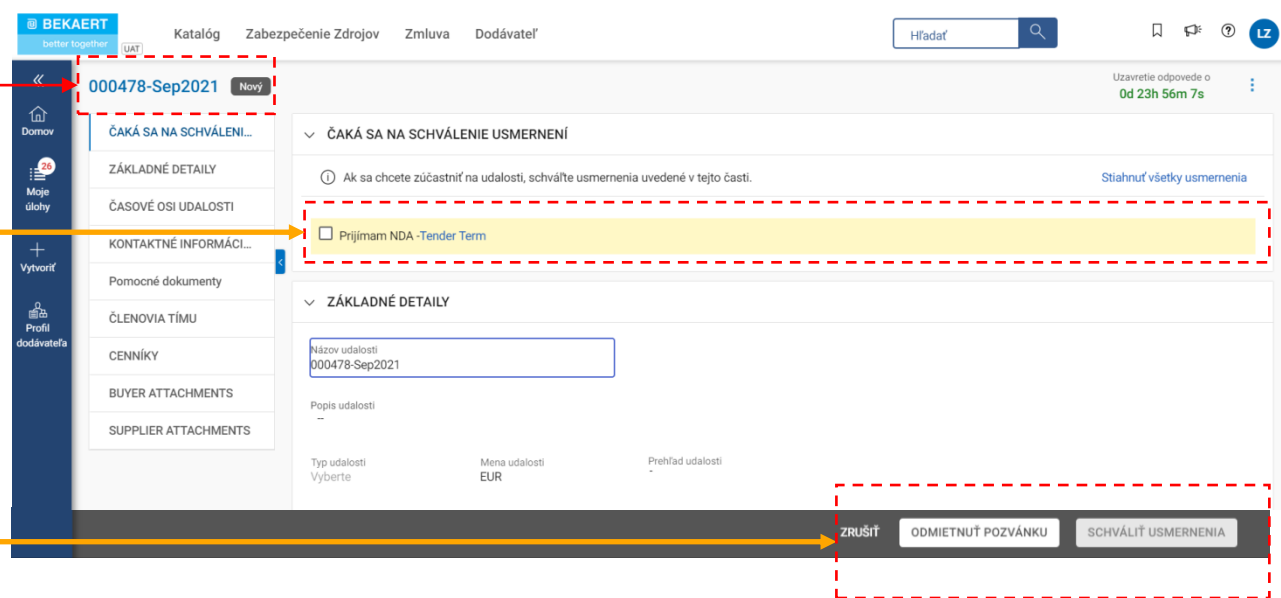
BEKAERT
better together
UAT

Katalóg Zabezpečenie Zdrojov Zmluva Dodávateľ

Hľadať

LZ

«

Domov

26
Moje úlohy

Vytvoriť

Profil dodávateľa

000478-Sep2021 Nový

Uzavretie odpovede o
0d 23h 56m 7s

ČAKÁ SA NA SCHVÁLENI...
ZÁKLADNÉ DETAILY
ČASOVÉ OSI UDALOSTI
KONTAKTNÉ INFORMÁCI...
Pomocné dokumenty
ČLENOVIA TÍMU
CENNÍKY
BUYER ATTACHMENTS
SUPPLIER ATTACHMENTS

ČAKÁ SA NA SCHVÁLENIE USMERNENÍ

Ak sa chcete zúčastniť na udalosti, schváľte usmernenia uvedené v tejto časti.

Stiahnuť všetky usmernenia

Prijímam NDA -Tender Term

ZÁKLADNÉ DETAILY

Názov udalosti
000478-Sep2021

Popis udalosti
--

Typ udalosti
Vyberte

Mena udalosti
EUR

Prehľad udalosti
-

ZRUŠIŤ ODMIETNUŤ POZVÁNKU SCHVÁLIŤ USMERNENIA